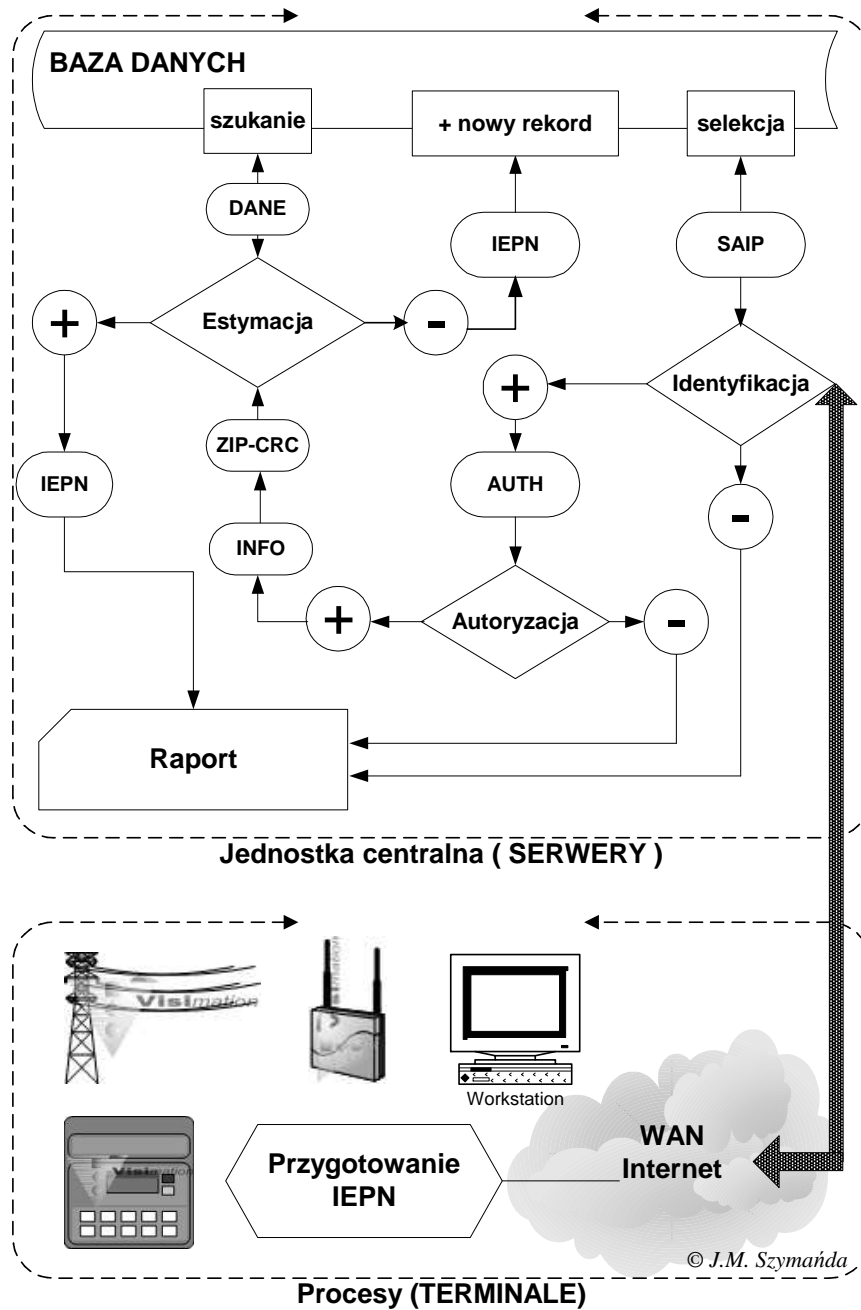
BAZA DANYCH

szukanie

+ nowy rekord

selekcja

DANE

IEPN

SAIP

Estymacja

+

-

Identyfikacja

+

ZIP-CRC

IEPN

AUTH

-

INFO

+

Autoryzacja

-

Raport

Jednostka centralna ( SERWERY )

Visimation

Workstation

Visimation

Przygotowanie IEPN

WAN Internet

© J.M. Szymańda

Procesy (TERMINALE)